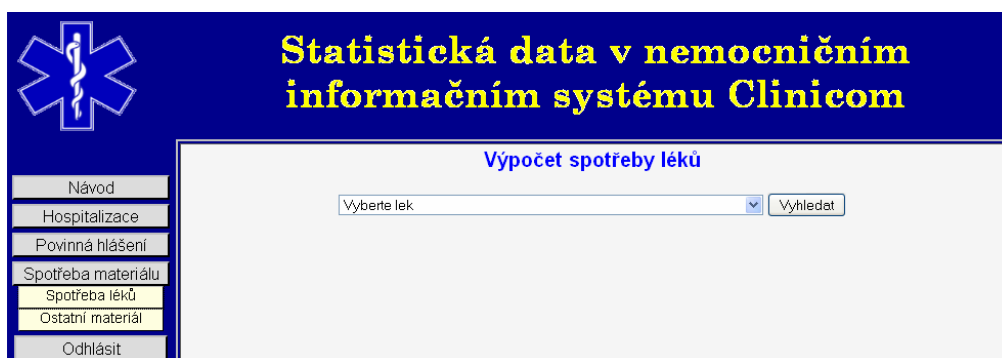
Statistická data v nemocničním informačním systému Clinicom

Návod
Hospitalizace
Povinná hlášení
Spotřeba materiálu
Spotřeba léků
Ostatní materiál
Odhlásit

Výpočet spotřeby léků

Vyberte lek
Vyhledat